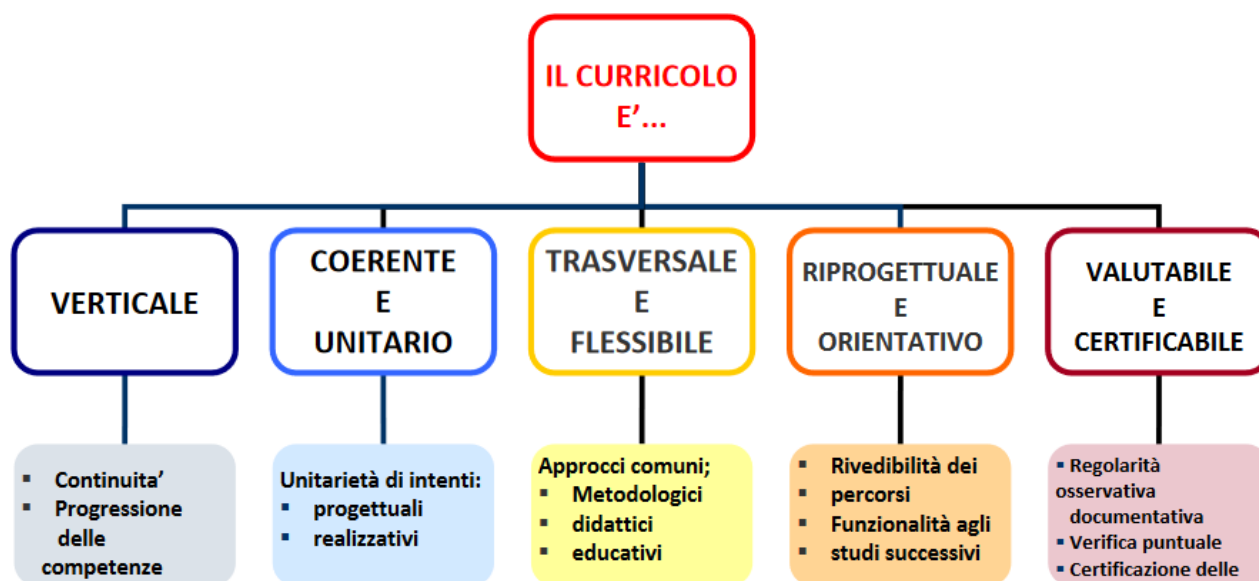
IL CURRICOLO E'...

VERTICALE

COERENTE E UNITARIO

TRASVERSALE E FLESSIBILE

RIPROGETTUALE E ORIENTATIVO

VALUTABILE E CERTIFICABILE

▪ Continuita'
▪ Progressione delle competenze

Unitarietà di intenti:
▪ progettuali
▪ realizzativi

Approcci comuni;
▪ Metodologici
▪ didattici
▪ educativi

▪ Rivedibilità dei percorsi
▪ Funzionalità agli studi successivi

▪ Regolarità osservativa documentativa
▪ Verifica puntuale
▪ Certificazione delle